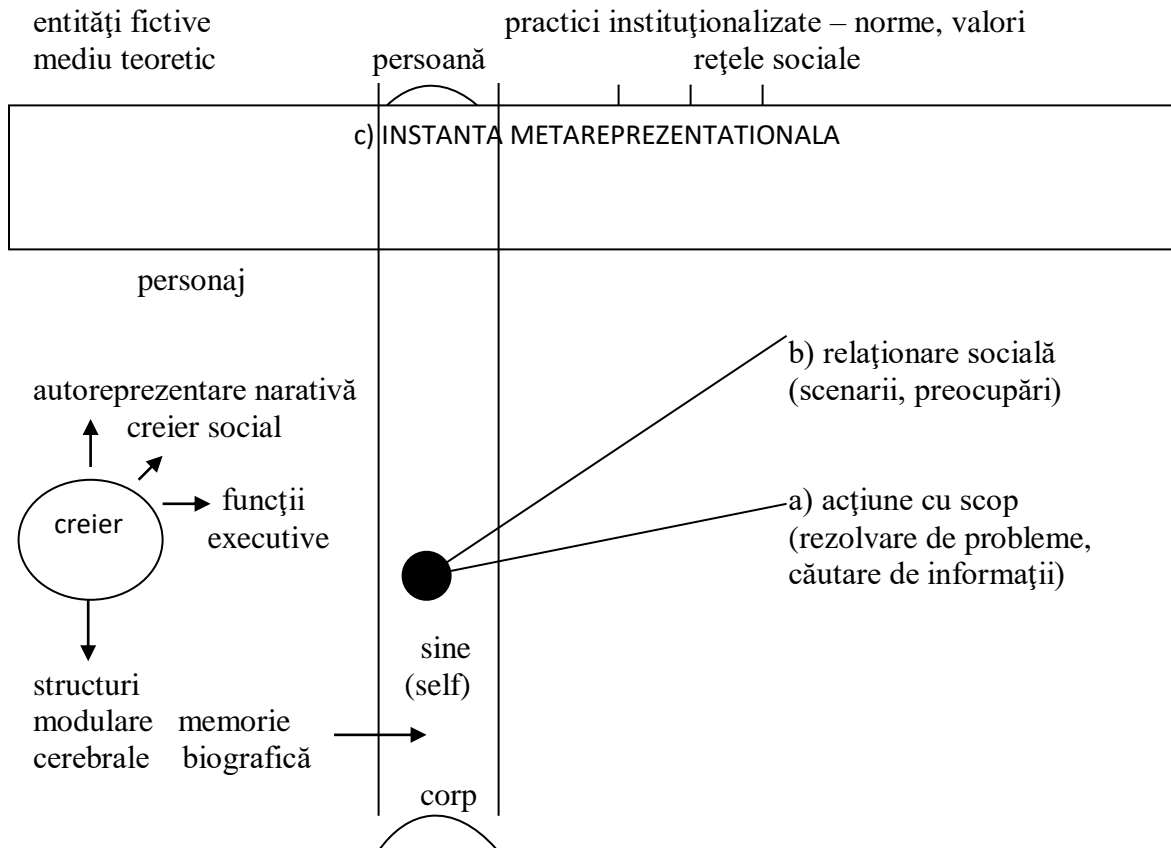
entităţi fictive
mediu teoretic

practici instituţionalizate – norme, valori
persoană
reţele sociale

c) INSTANTA METAREPREZENTATIONALA

personaj

b) relaţionare socială (scenarii, preocupări)

autoreprezentare narativă
creier social

funcţii executive

creier

a) acţiune cu scop (rezolvare de probleme, căutare de informaţii)

sine (self)

structuri modulare cerebrale

memorie biografică

corp